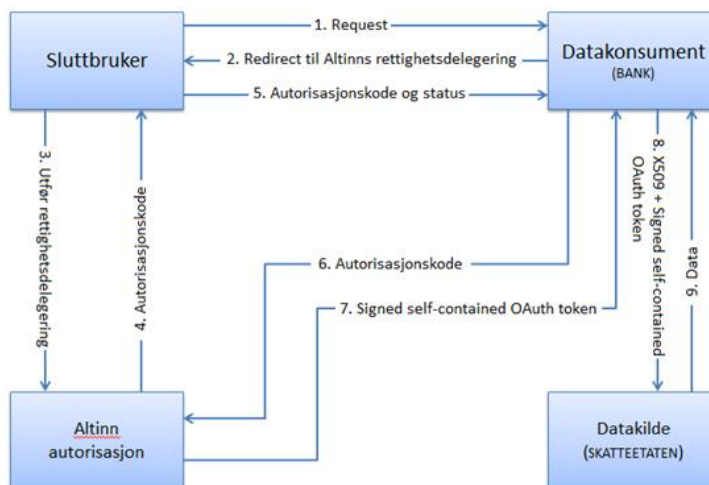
Sluttbruker

1. Request

2. Redirect til Altinns rettighetsdelegering

5. Autorisasjonskode og status

Datakonsument
(BANK)

3. Utfør rettighetsdelegering

4. Autorisasjonskode

6. Autorisasjonskode

7. Signed self-contained OAuth token

8. X509 + Signed self-contained OAuth token

9. Data

Altinn
autorisasjon

Datakilde
(SKATTEETATEN)